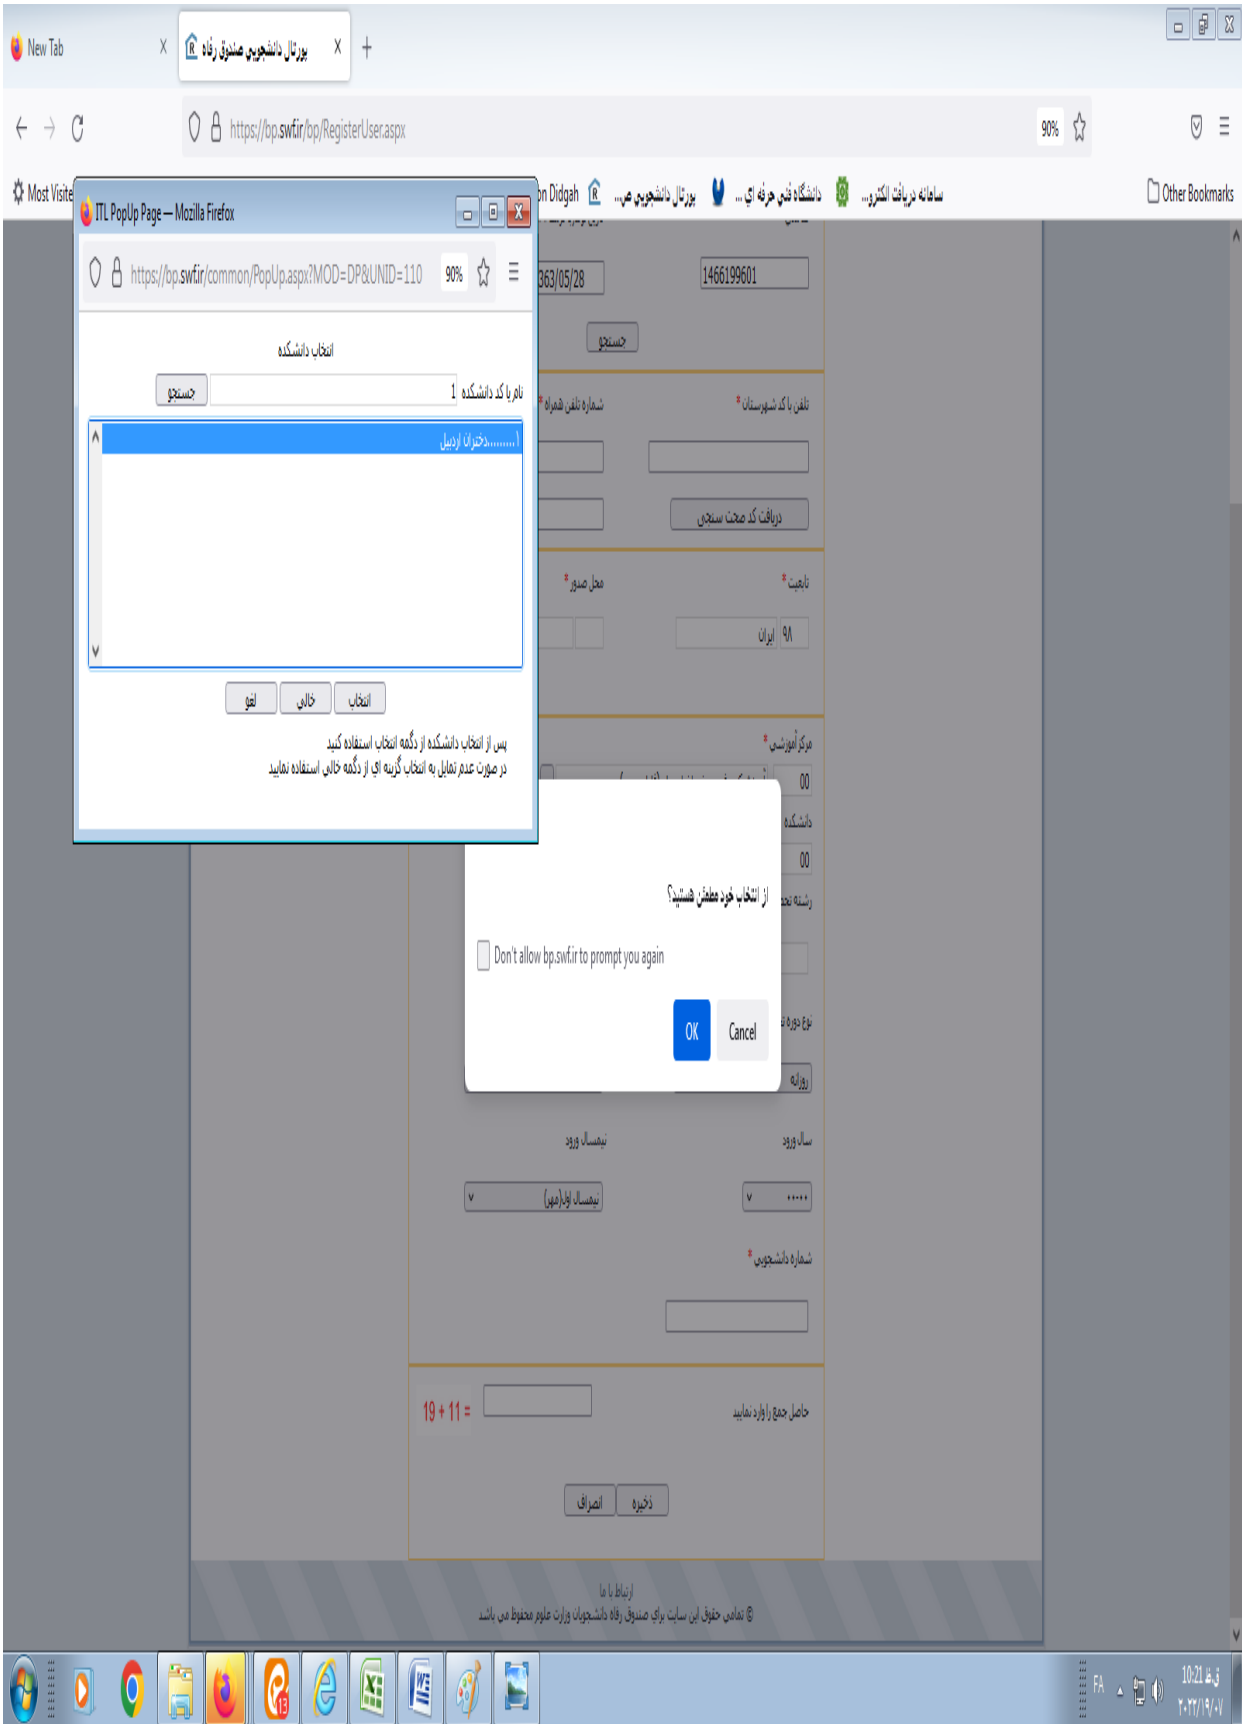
New Tab
پورتال دانشجویی صندوق رفاه
https://bp.swf.ir/bp/RegisterUser.aspx
90%
Most Visited
n Didgah
پورتال دانشجویی ص...
دانشگاه فنی حرفه ای ...
سامانه دریافت الکترو...
Other Bookmarks

ITL PopUp Page — Mozilla Firefox
https://bp.swf.ir/common/PopUp.aspx?MOD=DP&UNID=110
90%
انتخاب دانشکده
نام یا کد دانشکده 1
جستجو
1........دختران اردبیل
انتخاب
خالی
لغو
پس از انتخاب دانشکده از دگمه انتخاب استفاده کنید
در صورت عدم تمایل به انتخاب گزینه ای از دگمه خالی استفاده نمایید

363/05/28
1466199601
جستجو
تلفن با کد شهرستان*
شماره تلفن همراه*
دریافت کد صحت سنجی
تابعیت*
محل صدور*
ایران 98
مرکز آموزشی*
00
دانشکده
00
رشته تحص
نوع دوره
روزانه

از انتخاب خود مطمئن هستید؟
Don't allow bp.swf.ir to prompt you again
OK
Cancel

سال ورود
نیمسال ورود
.....
نیمسال اول(مهر)
شماره دانشجویی*
حاصل جمع را وارد نمایید
19 + 11 =
ذخیره
انصراف
ارتباط با ما
© تمامی حقوق این سایت برای صندوق رفاه دانشجویان وزارت علوم محفوظ می باشد

FA
10:21 ق.ظ
۲۰۲۲/۱۹/۰۷